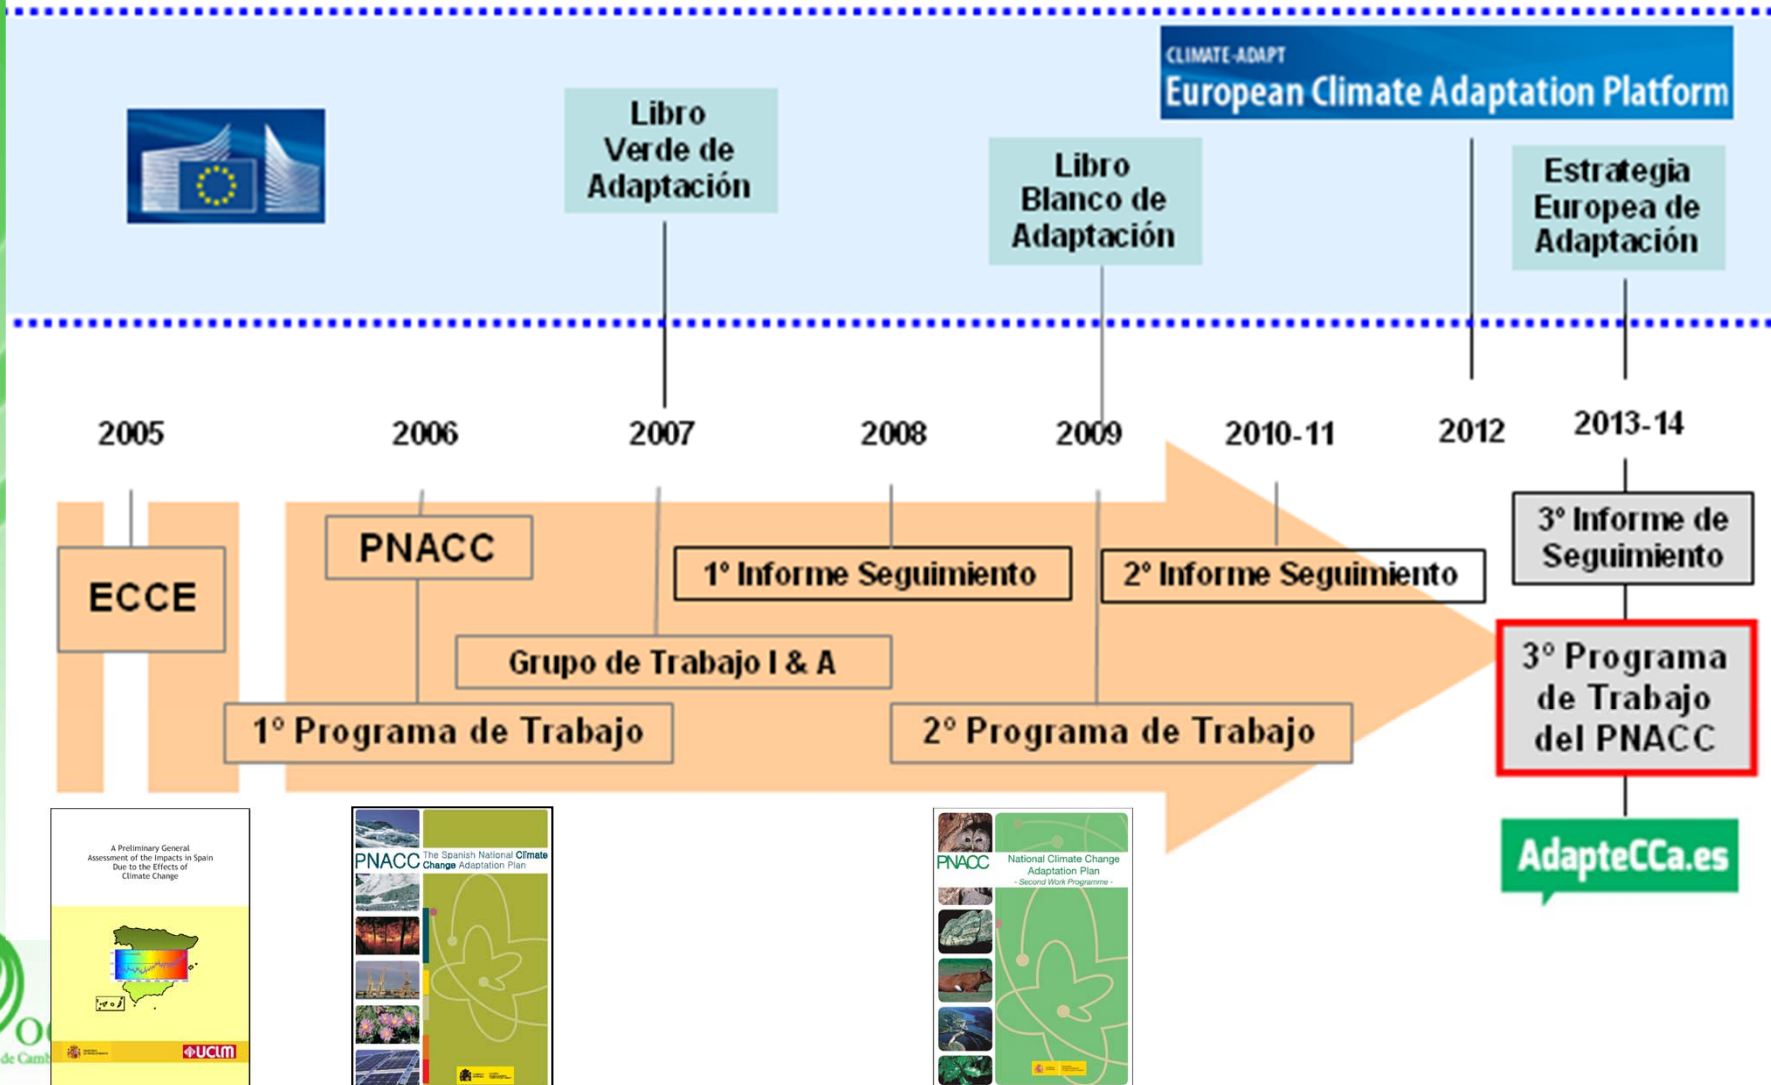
CLIMATE-ADAPT
European Climate Adaptation Platform

Libro Verde de Adaptación

Libro Blanco de Adaptación

Estrategia Europea de Adaptación

2005

2006

2007

2008

2009

2010-11

2012

2013-14

ECCE

PNACC

1° Informe Seguimiento

2° Informe Seguimiento

3° Informe de Seguimiento

Grupo de Trabajo I & A

1° Programa de Trabajo

2° Programa de Trabajo

3° Programa de Trabajo del PNACC

AdapteCCa.es

A Preliminary General Assessment of the Impacts in Spain Due to the Effects of Climate Change

UCLM

PNACC The Spanish National Climate Change Adaptation Plan

PNACC National Climate Change Adaptation Plan - Second Work Programme -

OC
de Camb